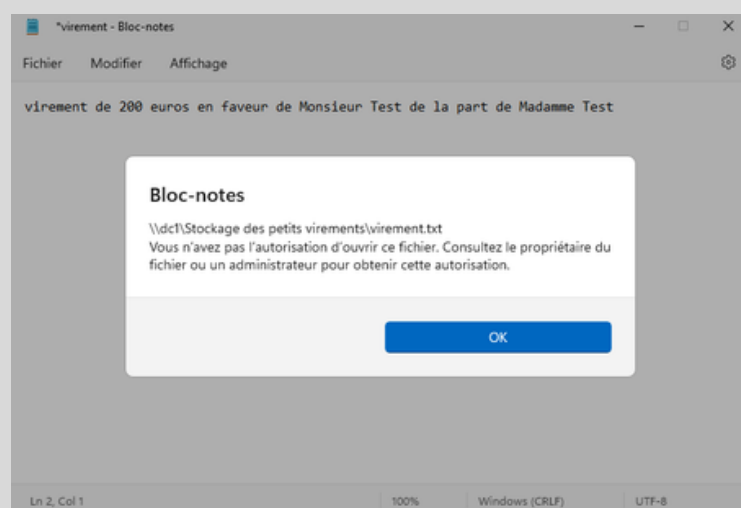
*virement - Bloc-notes

Fichier Modifier Affichage

virement de 200 euros en faveur de Monsieur Test de la part de Madamme Test

Bloc-notes

\\dc1\Stockage des petits virements\virement.txt
Vous n'avez pas l'autorisation d'ouvrir ce fichier. Consultez le propriétaire du fichier ou un administrateur pour obtenir cette autorisation.

OK

Ln 2, Col 1 100% Windows (CRLF) UTF-8